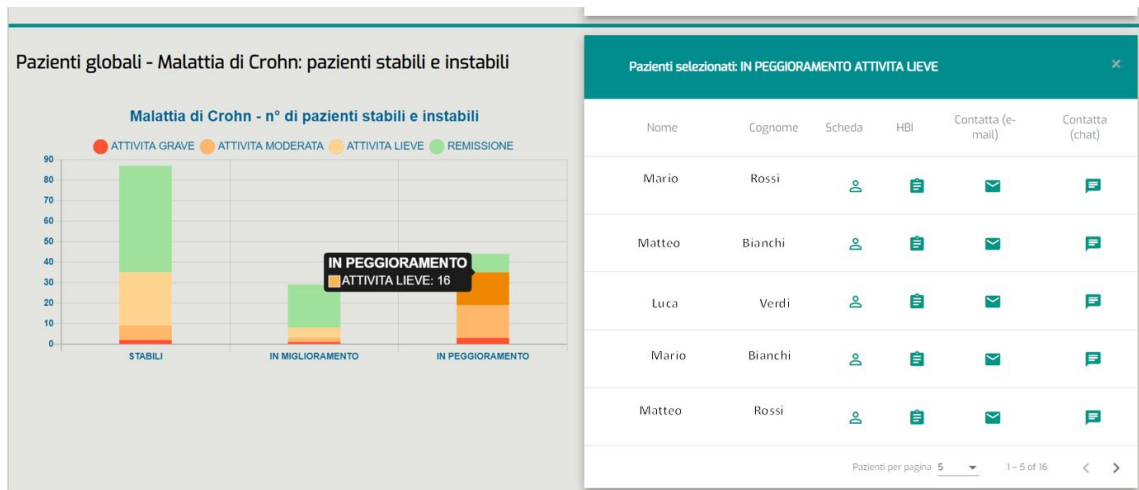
Pazienti globali - Malattia di Crohn: pazienti stabili e instabili

Malattia di Crohn - n° di pazienti stabili e instabili

ATTIVITA GRAVE ATTIVITA MODERATA ATTIVITA LIEVE REMISSIONE

90
80
70
60
50
40
30
20
10
0

STABILI IN MIGLIORAMENTO IN PEGGIORAMENTO

IN PEGGIORAMENTO
ATTIVITA LIEVE: 16

Pazienti selezionati: IN PEGGIORAMENTO ATTIVITA LIEVE ×

| Nome | Cognome | Scheda | HBI | Contatta (e-mail) | Contatta (chat) |
|---|---|---|---|---|---|
| Mario | Rossi | | | | |
| Matteo | Bianchi | | | | |
| Luca | Verdi | | | | |
| Mario | Bianchi | | | | |
| Matteo | Rossi | | | | |

Pazienti per pagina 5 1 – 5 of 16